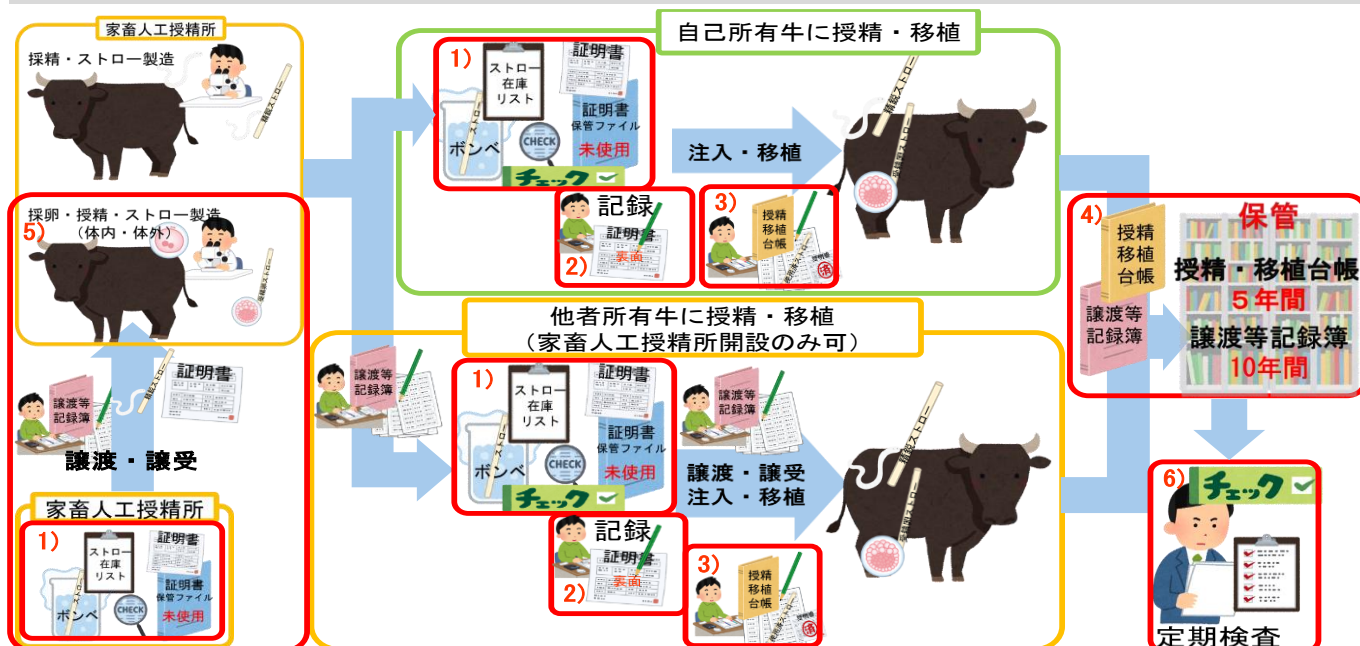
家畜人工授精所

採精・ストロー製造

精液ストロー

採卵・授精・ストロー製造
（体内・体外）

5)

精液ストロー

譲渡等
記録簿

証明書

精液ストロー

譲渡・譲受

家畜人工授精所

1)

ストロー
在庫
リスト

証明書

ボンベ

CHECK

証明書
保管ファイル
未使用

自己所有牛に授精・移植

1)

ストロー
在庫
リスト

証明書

ボンベ

CHECK

証明書
保管ファイル
未使用

チェック

記録

証明書
要請

2)

3)

授精
移植
台帳

注入・移植

精液ストロー

精液ストロー

4)

授精
移植
台帳

譲渡等
記録簿

保管

授精・移植台帳
５年間

譲渡等記録簿
10年間

他者所有牛に授精・移植
（家畜人工授精所開設のみ可）

譲渡等
記録簿

1)

ストロー
在庫
リスト

証明書

ボンベ

CHECK

証明書
保管ファイル
未使用

チェック

譲渡等
記録簿

譲渡・譲受
注入・移植

精液ストロー

精液ストロー

記録

証明書
要請

2)

3)

授精
移植
台帳

6)

チェック

定期検査